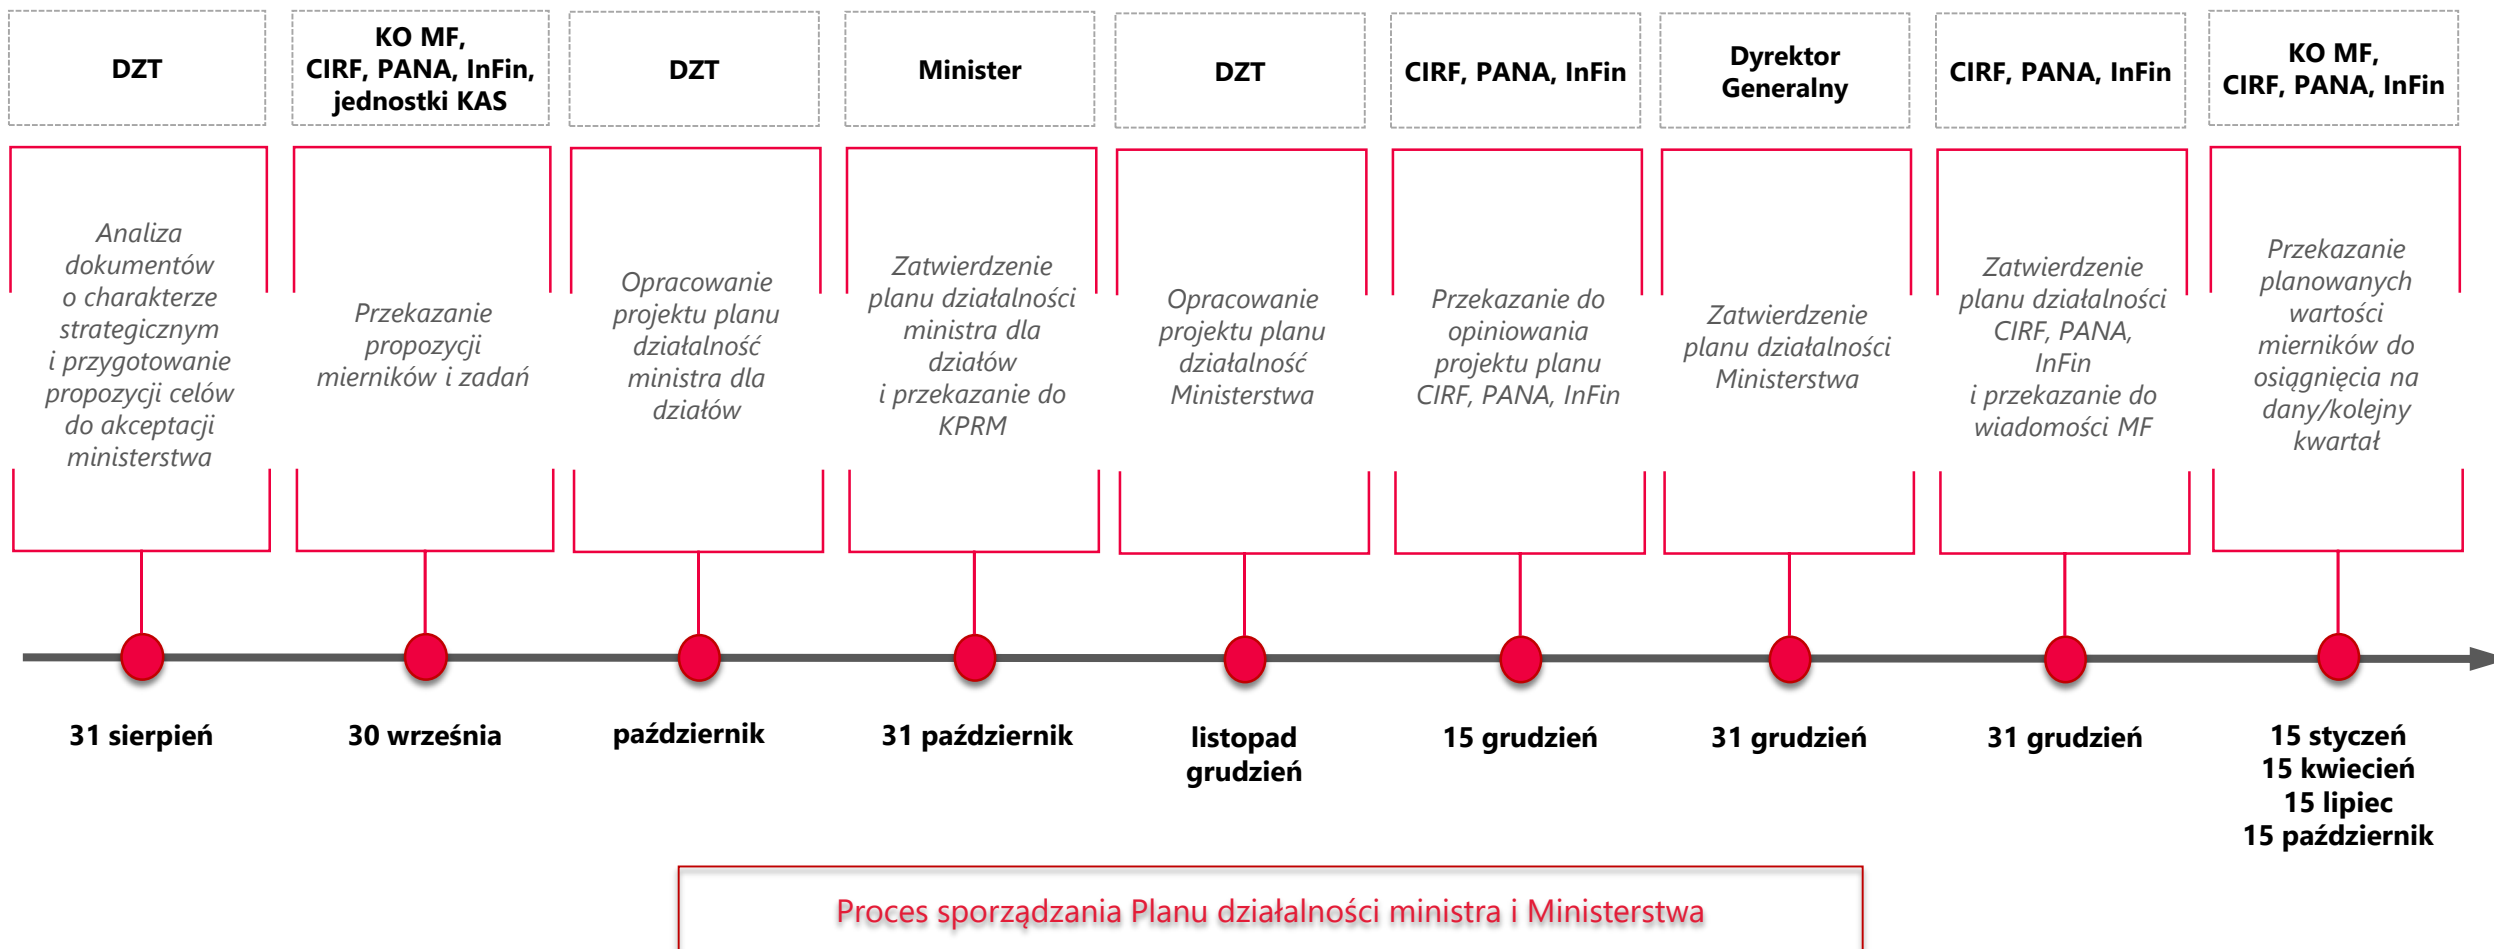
DZT

Analiza dokumentów o charakterze strategicznym i przygotowanie propozycji celów do akceptacji ministerstwa

31 sierpień

KO MF, CIRF, PANA, InFin, jednostki KAS

Przekazanie propozycji mierników i zadań

30 września

DZT

Opracowanie projektu planu działalność ministra dla działów

październik

Minister

Zatwierdzenie planu działalności ministra dla działów i przekazanie do KPRM

31 październik

DZT

Opracowanie projektu planu działalność Ministerstwa

listopad grudzień

CIRF, PANA, InFin

Przekazanie do opiniowania projektu planu CIRF, PANA, InFin

15 grudzień

Dyrektor Generalny

Zatwierdzenie planu działalności Ministerstwa

31 grudzień

CIRF, PANA, InFin

Zatwierdzenie planu działalności CIRF, PANA, InFin i przekazanie do wiadomości MF

31 grudzień

KO MF, CIRF, PANA, InFin

Przekazanie planowanych wartości mierników do osiągnięcia na dany/kolejny kwartał

15 styczeń
15 kwiecień
15 lipiec
15 październik

Proces sporządzania Planu działalności ministra i Ministerstwa